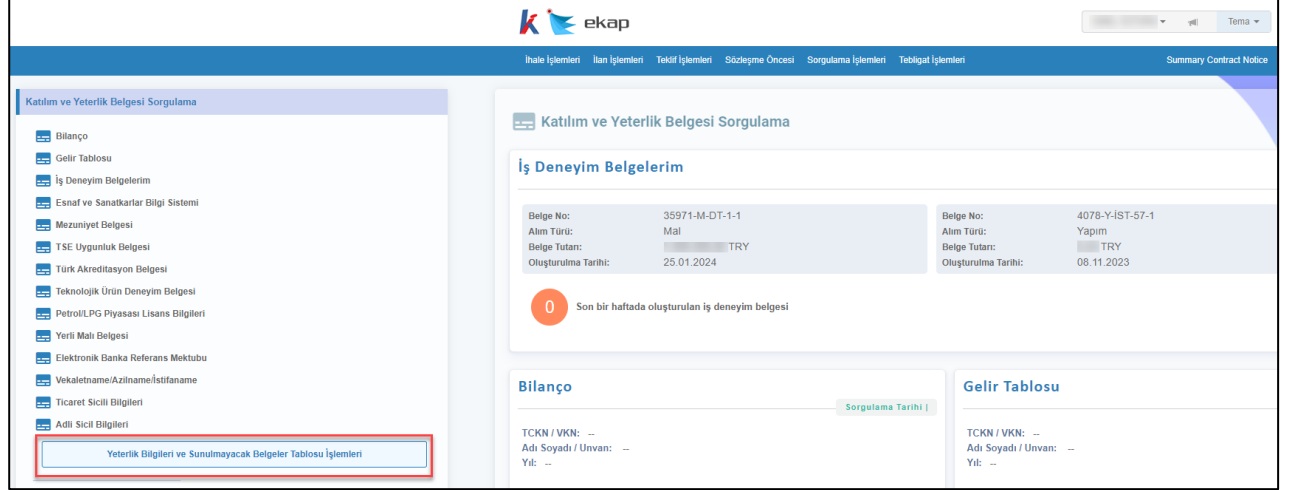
ekap

Tema

İhale İşlemleri İlan İşlemleri Teklif İşlemleri Sözleşme Öncesi Sorgulama İşlemleri Tebligat İşlemleri Summary Contract Notice

Katılım ve Yeterlik Belgesi Sorgulama

Bilanço
Gelir Tablosu
İş Deneyim Belgelerim
Esnaf ve Sanatkarlar Bilgi Sistemi
Mezuniyet Belgesi
TSE Uygunluk Belgesi
Türk Akreditasyon Belgesi
Teknolojik Ürün Deneyim Belgesi
Petrol/LPG Piyasası Lisans Bilgileri
Yerli Malı Belgesi
Elektronik Banka Referans Mektubu
Vekaletname/Azilname/İstifaname
Ticaret Sicili Bilgileri
Adli Sicil Bilgileri

Yeterlik Bilgileri ve Sunulmayacak Belgeler Tablosu İşlemleri

Katılım ve Yeterlik Belgesi Sorgulama

İş Deneyim Belgelerim

| Belge No: | 35971-M-DT-1-1 |
|---|---|
| Alım Türü: | Mal |
| Belge Tutarı: | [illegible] TRY |
| Oluşturulma Tarihi: | 25.01.2024 |

| Belge No: | 4078-Y-İST-57-1 |
|---|---|
| Alım Türü: | Yapım |
| Belge Tutarı: | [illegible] TRY |
| Oluşturulma Tarihi: | 08.11.2023 |

0 Son bir haftada oluşturulan iş deneyim belgesi

Bilanço

Sorgulama Tarihi |

TCKN / VKN: --
Adı Soyadı / Unvan: --
Yıl: --

Gelir Tablosu

TCKN / VKN: --
Adı Soyadı / Unvan: --
Yıl: --